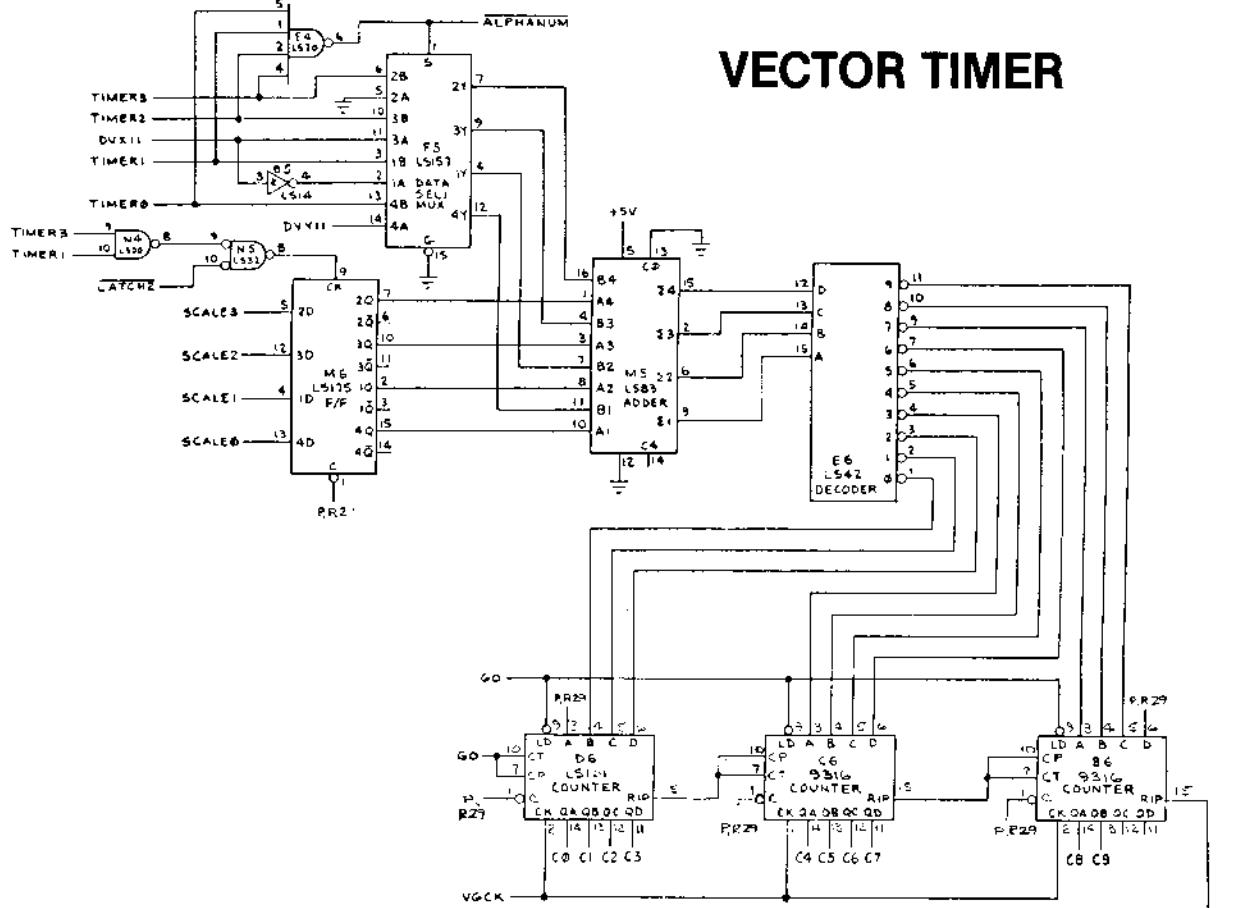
VECTOR TIMER

$\overline{ALPHANUM}$

E4 LS20

F5 LS157 DATA SEL MUX

2B 2A 3B 3A 1B 1A 4B 4A 2Y 3Y 1Y 4Y

TIMER3
TIMER2
DVX11
TIMER1
TIMER0
DVY11

B5 LS14

TIMER3
TIMER1
N4 LS20
N5 LS32
$\overline{LATCH2}$

+5V

SCALE3
SCALE2
SCALE1
SCALE0

M6 LS175 F/F

2D 3D 1D 4D CK C
2Q $2\bar{Q}$ 3Q $3\bar{Q}$ 1Q $1\bar{Q}$ 4Q $4\bar{Q}$

P.R21

M5 LS83 ADDER

B4 A4 B3 A3 B2 A2 B1 A1 C0 C4
Σ4 Σ3 Σ2 Σ1

E6 LS42 DECODER

D C B A

9 8 7 6 5 4 3 2 1 0

GO
P.R29
GO
P.R29

D6 LS161 COUNTER
LD A B C D CT CP C CK QA QB QC QD RIP

C0 C1 C2 C3

C6 9316 COUNTER
LD A B C D CP CT C CK QA QB QC QD RIP

P.R29

C4 C5 C6 C7

B6 9316 COUNTER
LD A B C D CP CT C CK QA QB QC QD RIP

P.R29

C8 C9

VGCK